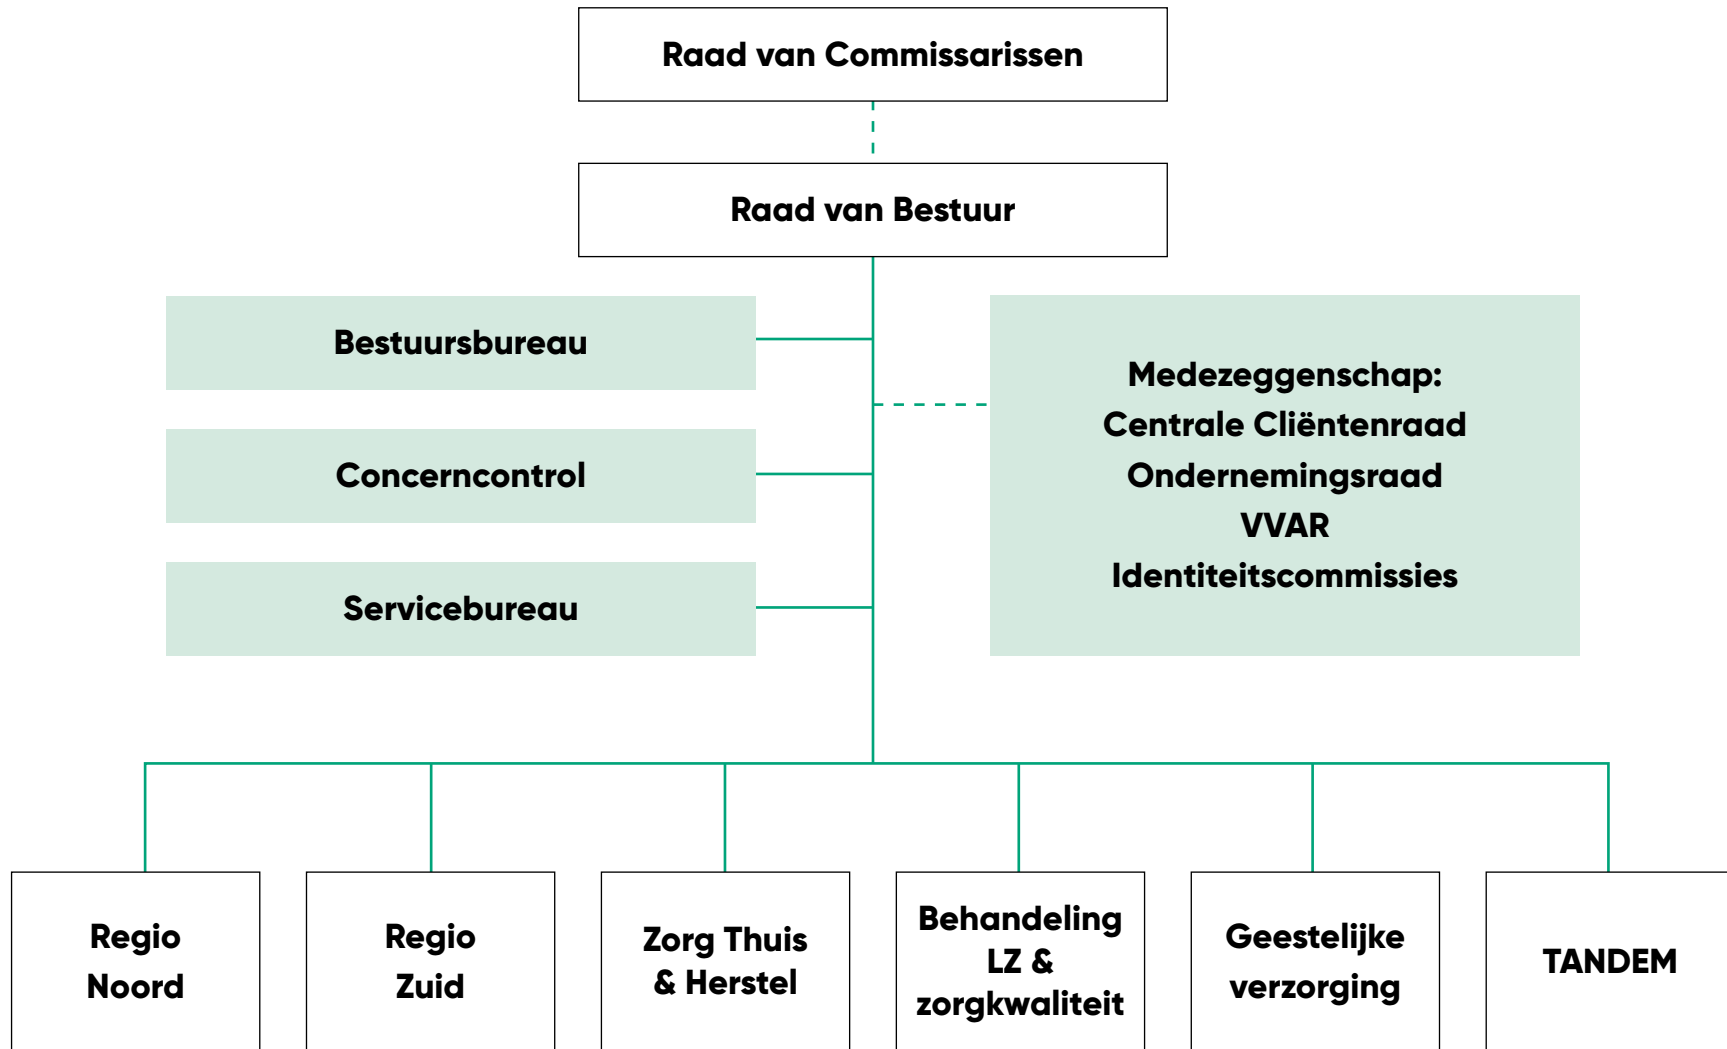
Raad van Commissarissen

Raad van Bestuur

Bestuursbureau

Concerncontrol

Servicebureau

Medezeggenschap:
Centrale Cliëntenraad
Ondernemingsraad
VVAR
Identiteitscommissies

Regio Noord

Regio Zuid

Zorg Thuis & Herstel

Behandeling LZ & zorgkwaliteit

Geestelijke verzorging

TANDEM